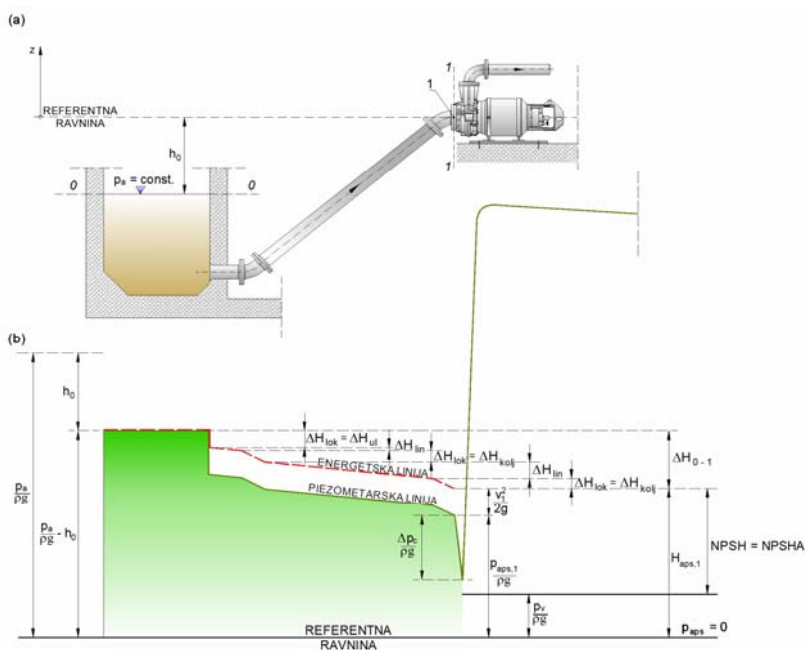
(a)

z

REFERENTNA RAVNINA

$h_0$

0

$p_a$ = const.

0

1

1

1

(b)

$h_0$

$\frac{p_a}{\rho g}$

$\frac{p_a}{\rho g} - h_0$

$\Delta H_{lok} = \Delta H_{ul}$

$\Delta H_{lin}$

$\Delta H_{lok} = \Delta H_{kolj}$

$\Delta H_{lin}$

$\Delta H_{lok} = \Delta H_{kolj}$

$\Delta H_{0-1}$

ENERGETSKA LINIJA

PIEZOMETARSKA LINIJA

$\frac{v_1^2}{2g}$

$\frac{\Delta p_c}{\rho g}$

$\frac{p_{aps,1}}{\rho g}$

$H_{aps,1}$

NPSH = NPSHA

$\frac{p_v}{\rho g}$

$p_{aps} = 0$

REFERENTNA RAVNINA